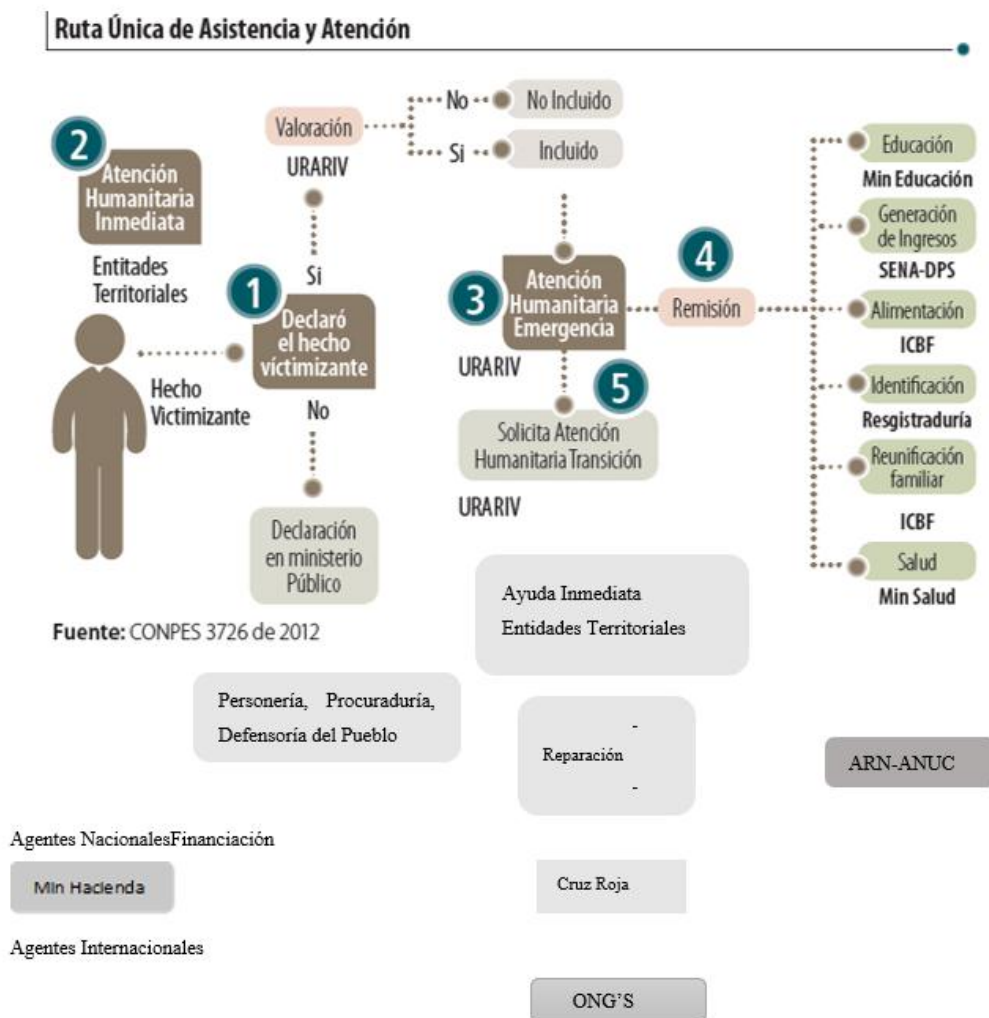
Ruta Única de Asistencia y Atención

Valoración
URARIV
No
No Incluido
Si
Incluido

2
Atención Humanitaria Inmediata
Entitades Territoriales

Si
1
Declaró el hecho víctimizante
No

Hecho Victimizante

Declaración en ministerio Público

3
Atención Humanitaria Emergencia
URARIV

4
Remisión

5
Solicita Atención Humanitaria Transición
URARIV

Educación
Min Educación
Generación de Ingresos
SENA-DPS
Alimentación
ICBF
Identificación
Resgistraduría
Reunificación familiar
ICBF
Salud
Min Salud

Fuente: CONPES 3726 de 2012

Ayuda Inmediata
Entidades Territoriales

Personería, Procuraduría, Defensoría del Pueblo

-
Reparación
-

ARN-ANUC

Agentes NacionalesFinanciación

Min Hacienda

Cruz Roja

Agentes Internacionales

ONG'S